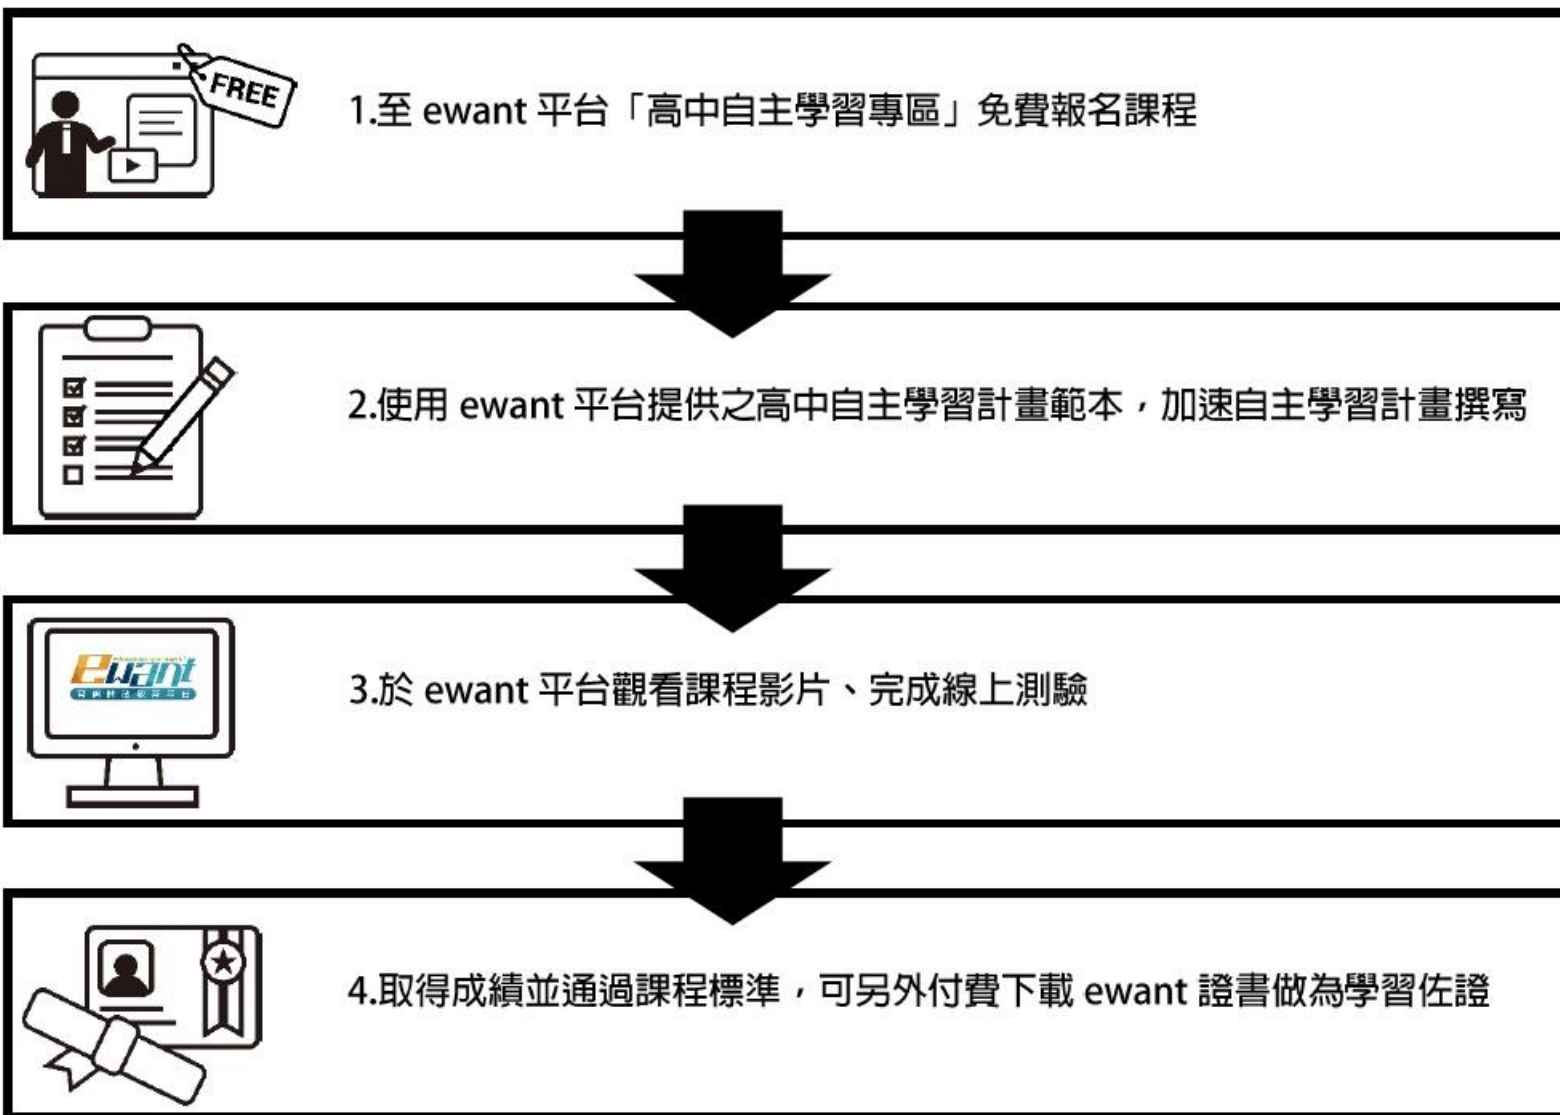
FREE

1.至 ewant 平台「高中自主學習專區」免費報名課程

2.使用 ewant 平台提供之高中自主學習計畫範本，加速自主學習計畫撰寫

ewant
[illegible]

3.於 ewant 平台觀看課程影片、完成線上測驗

4.取得成績並通過課程標準，可另外付費下載 ewant 證書做為學習佐證